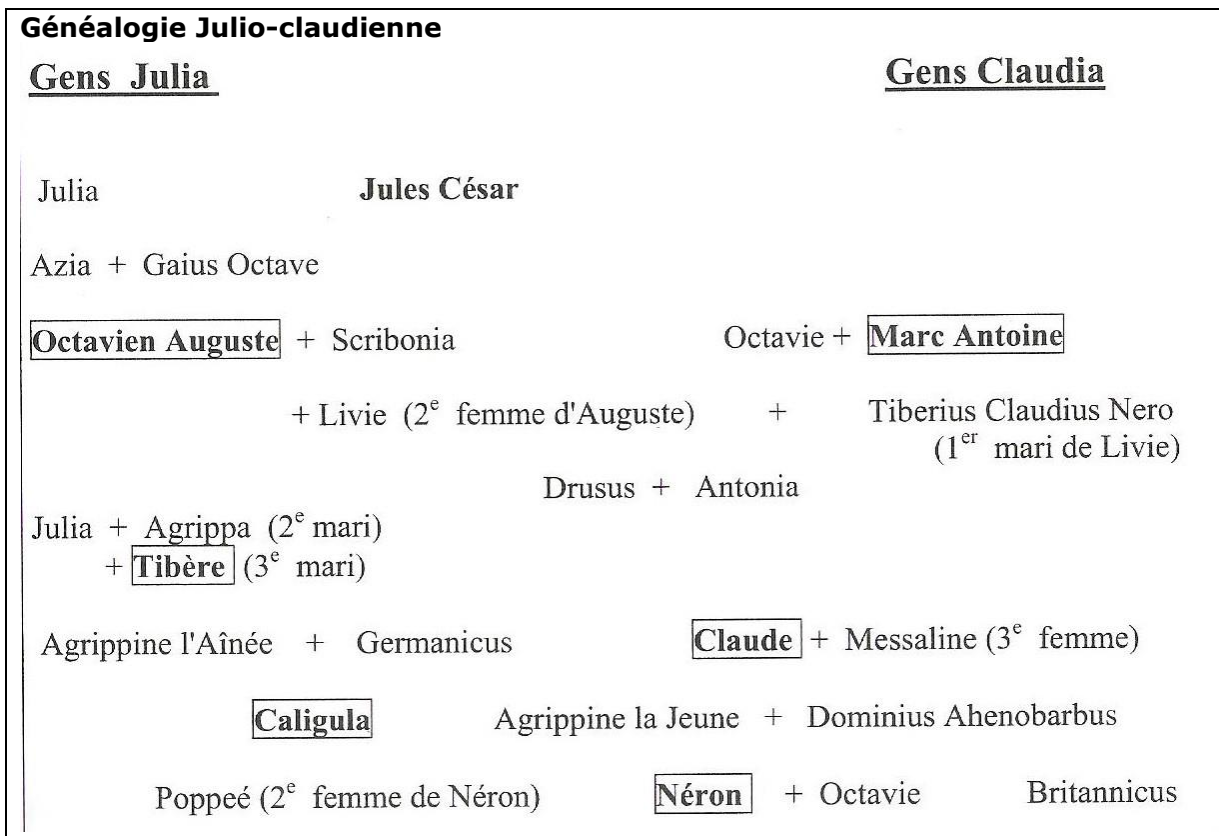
Généalogie Julio-claudienne

Gens Julia

Gens Claudia

Julia

Jules César

Azia + Gaius Octave

Octavien Auguste + Scribonia

Octavie + Marc Antoine

+ Livie ($2^e$ femme d'Auguste) + Tiberius Claudius Nero ($1^{er}$ mari de Livie)

Drusus + Antonia

Julia + Agrippa ($2^e$ mari)
+ Tibère ($3^e$ mari)

Agrippine l'Aînée + Germanicus

Claude + Messaline ($3^e$ femme)

Caligula

Agrippine la Jeune + Dominius Ahenobarbus

Poppeé ($2^e$ femme de Néron)

Néron + Octavie

Britannicus